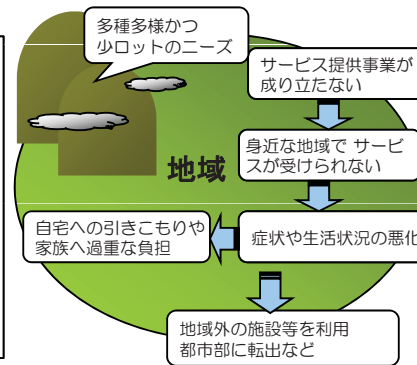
多種多様かつ
少ロットのニーズ

サービス提供事業が
成り立たない

身近な地域で サービスが受けられない

地域

自宅への引きこもりや
家族へ過重な負担

症状や生活状況の悪化

地域外の施設等を利用
都市部に転出など